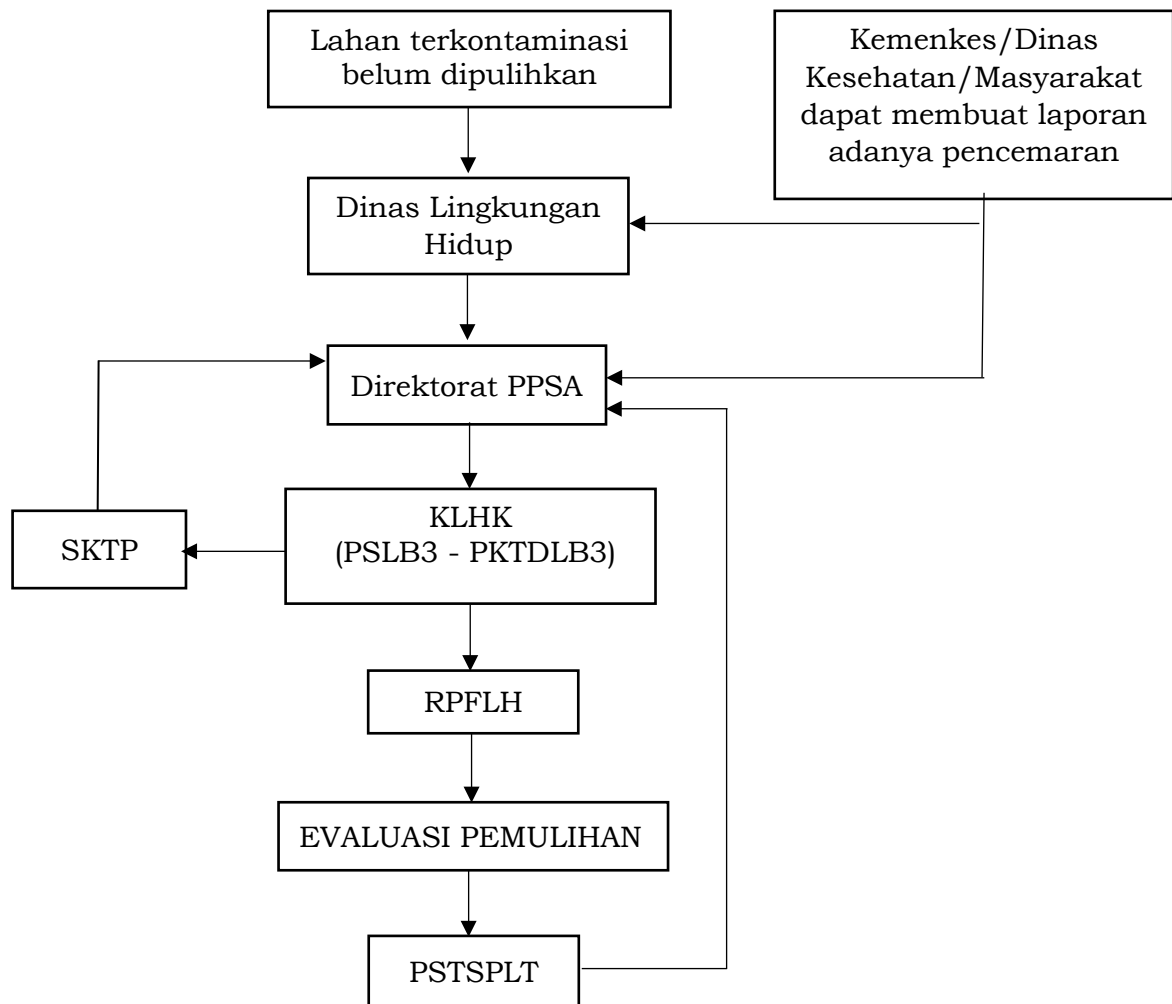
Lahan terkontaminasi belum dipulihkan

Kemenkes/Dinas Kesehatan/Masyarakat dapat membuat laporan adanya pencemaran

Dinas Lingkungan Hidup

Direktorat PPSA

SKTP

KLHK
(PSLB3 - PKTDLB3)

RPFLH

EVALUASI PEMULIHAN

PSTSPLT